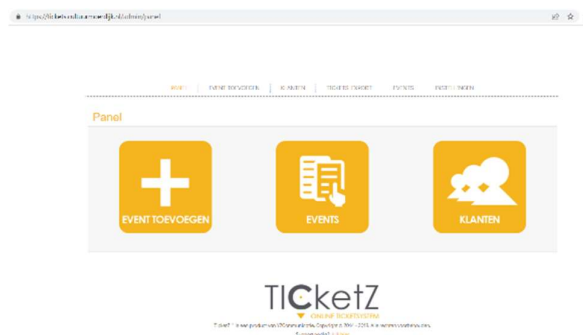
https://ticketz.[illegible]/admin/panel

PANEL | EVENT TOEVOEGEN | KLANTEN | TICKETS CHECK | EVENTS | INSTELLINGEN

Panel

EVENT TOEVOEGEN

EVENTS

KLANTEN

TICketZ
ONLINE TICKETSYSTEM
TICketZ is een product van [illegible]. Copyright © 20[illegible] - 20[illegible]. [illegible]
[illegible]